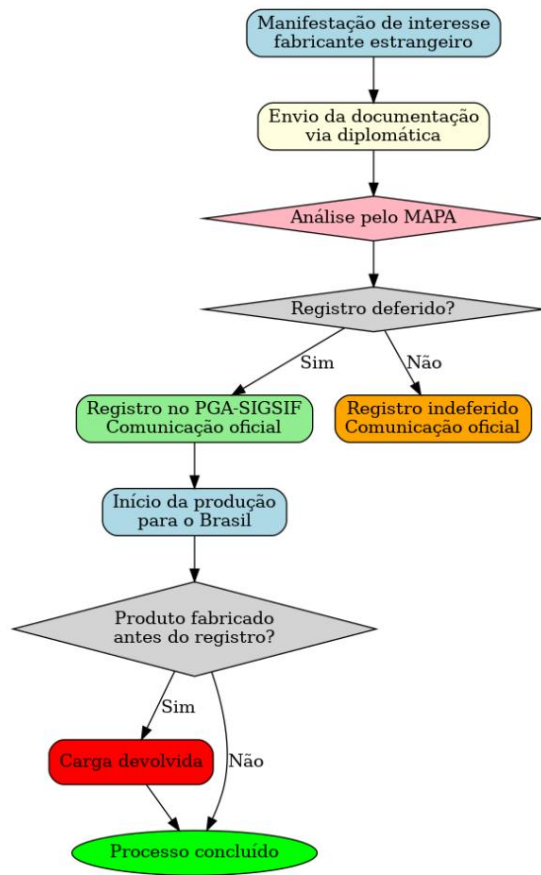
Manifestação de interesse
fabricante estrangeiro

Envio da documentação
via diplomática

Análise pelo MAPA

Registro deferido?

Sim

Não

Registro no PGA-SIGSIF
Comunicação oficial

Registro indeferido
Comunicação oficial

Início da produção
para o Brasil

Produto fabricado
antes do registro?

Sim

Não

Carga devolvida

Processo concluído